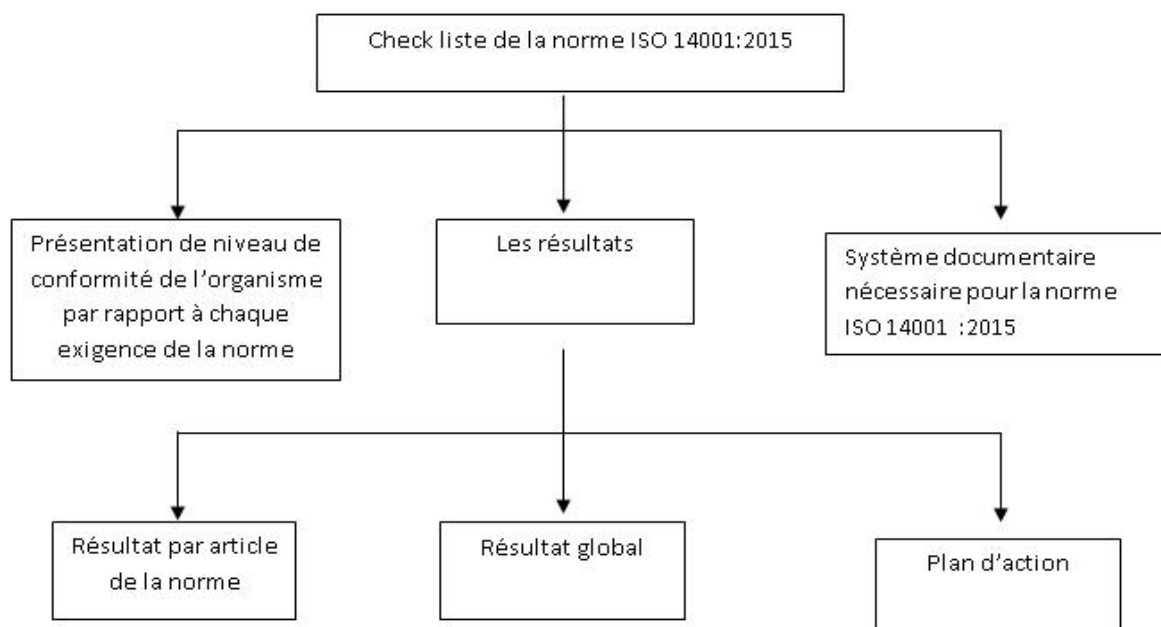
Check liste de la norme ISO 14001:2015

Présentation de niveau de conformité de l’organisme par rapport à chaque exigence de la norme

Les résultats

Système documentaire nécessaire pour la norme ISO 14001 :2015

Résultat par article de la norme

Résultat global

Plan d’action